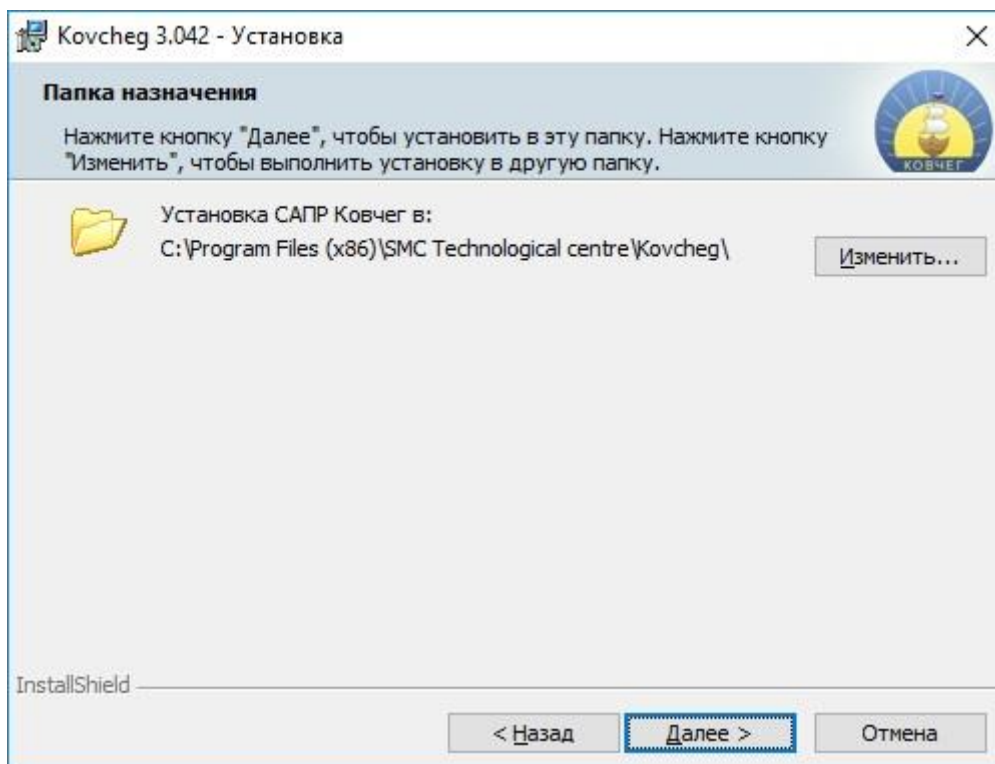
Kovcheg 3.042 - Установка

×

Папка назначения

Нажмите кнопку "Далее", чтобы установить в эту папку. Нажмите кнопку "Изменить", чтобы выполнить установку в другую папку.

КОВЧЕГ

Установка САПР Ковчег в:
C:\Program Files (x86)\SMC Technological centre\Kovcheg\

Изменить...

InstallShield

< Назад

Далее >

Отмена